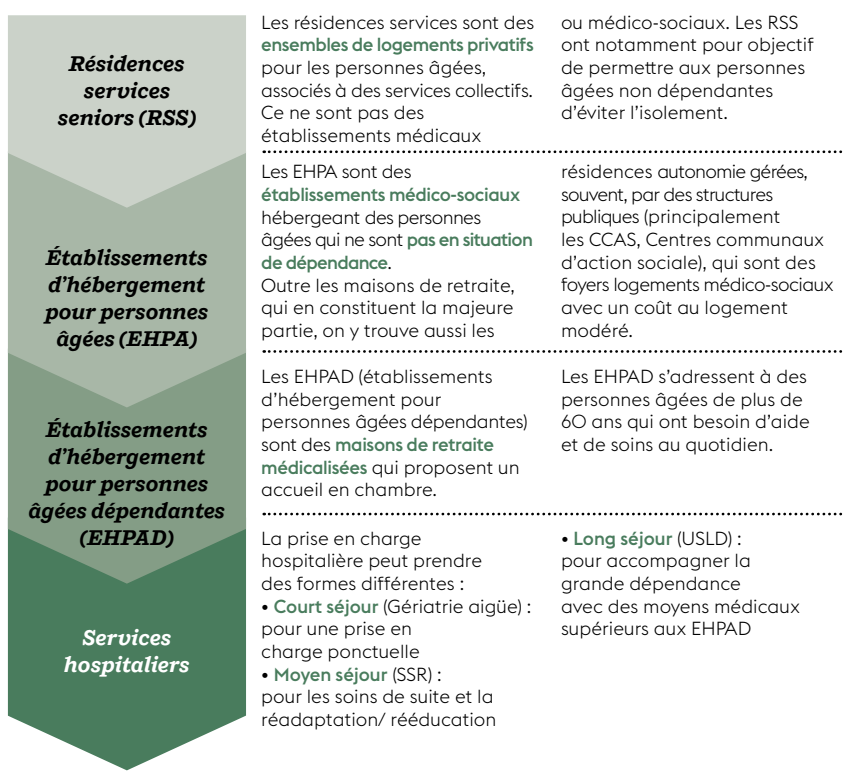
Résidences services seniors (RSS)

Les résidences services sont des ensembles de logements privatifs pour les personnes âgées, associés à des services collectifs. Ce ne sont pas des établissements médicaux ou médico-sociaux. Les RSS ont notamment pour objectif de permettre aux personnes âgées non dépendantes d'éviter l'isolement.

Établissements d'hébergement pour personnes âgées (EHPA)

Les EHPA sont des établissements médico-sociaux hébergeant des personnes âgées qui ne sont pas en situation de dépendance.
Outre les maisons de retraite, qui en constituent la majeure partie, on y trouve aussi les résidences autonomie gérées, souvent, par des structures publiques (principalement les CCAS, Centres communaux d'action sociale), qui sont des foyers logements médico-sociaux avec un coût au logement modéré.

Établissements d'hébergement pour personnes âgées dépendantes (EHPAD)

Les EHPAD (établissements d'hébergement pour personnes âgées dépendantes) sont des maisons de retraite médicalisées qui proposent un accueil en chambre.

Les EHPAD s'adressent à des personnes âgées de plus de 6O ans qui ont besoin d'aide et de soins au quotidien.

Services hospitaliers

La prise en charge hospitalière peut prendre des formes différentes :
• Court séjour (Gériatrie aigüe) : pour une prise en charge ponctuelle
• Moyen séjour (SSR) : pour les soins de suite et la réadaptation/ rééducation
• Long séjour (USLD) : pour accompagner la grande dépendance avec des moyens médicaux supérieurs aux EHPAD